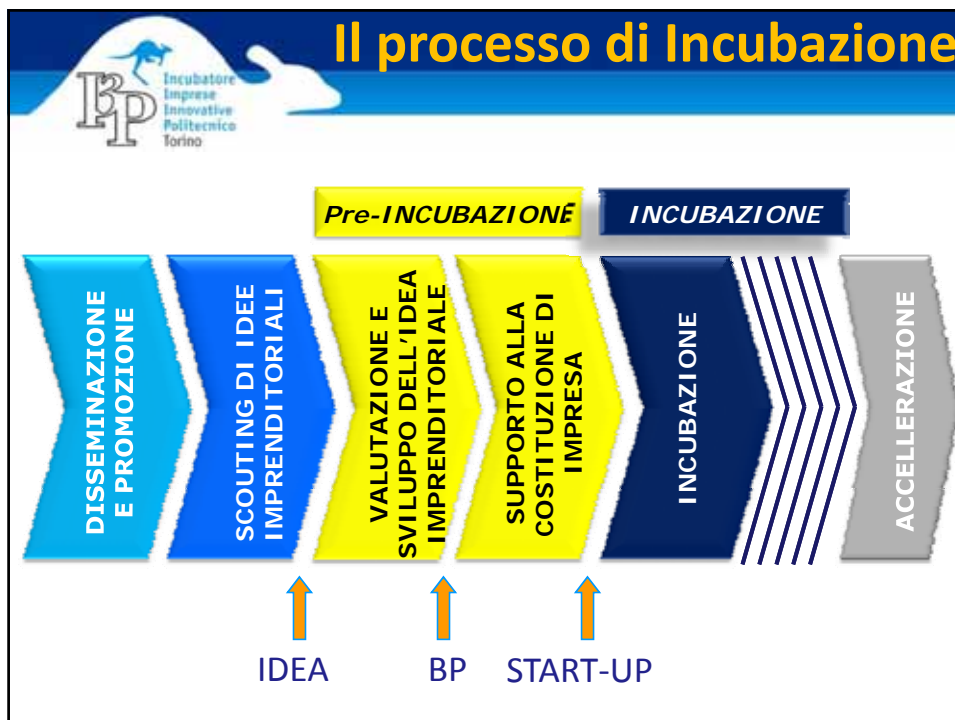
Il processo di Incubazione

Incubatore Imprese Innovative Politecnico Torino

Pre-INCUBAZIONE

INCUBAZIONE

DISSEMINAZIONE E PROMOZIONE

SCOUTING DI IDEE IMPRENDITORIALI

VALUTAZIONE E SVILUPPO DELL'IDEA IMPRENDITORIALE

SUPPORTO ALLA COSTITUZIONE DI IMPRESA

INCUBAZIONE

ACCELLERAZIONE

IDEA

BP

START-UP